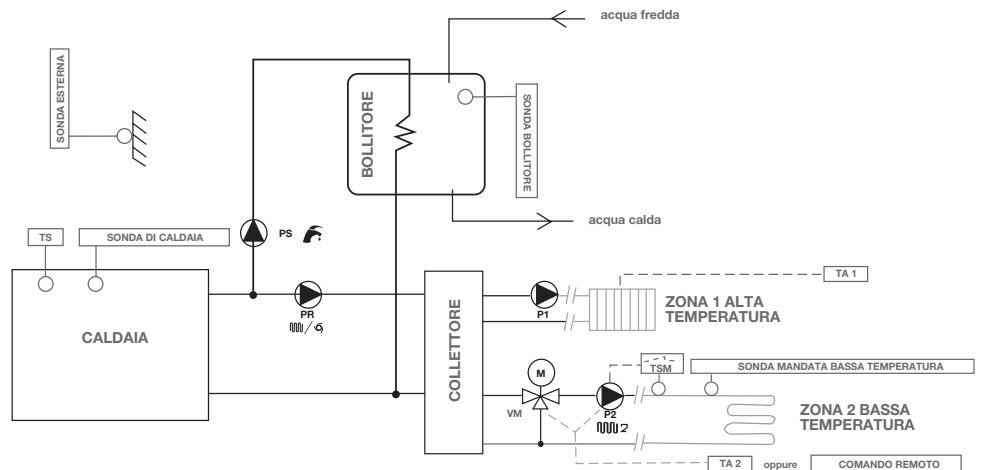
acqua fredda

SONDA ESTERNA

BOLLITORE

SONDA BOLLITORE

PS

acqua calda

TS

SONDA DI CALDAIA

TA 1

PR

COLLETTORE

P1

ZONA 1 ALTA TEMPERATURA

CALDAIA

M

TSM

SONDA MANDATA BASSA TEMPERATURA

VM

P2

ZONA 2 BASSA TEMPERATURA

TA 2

oppure

COMANDO REMOTO